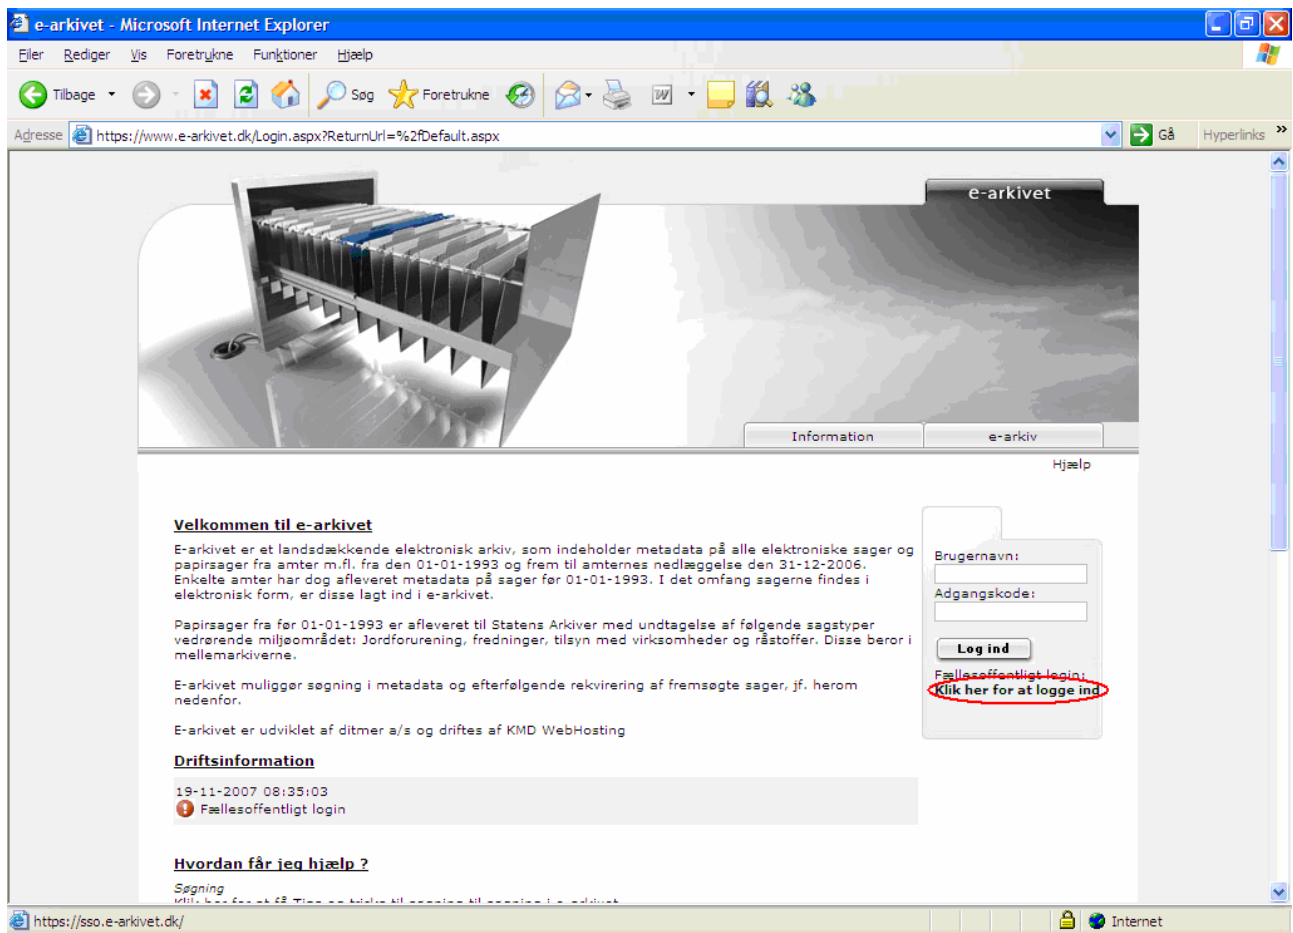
e-arkivet - Microsoft Internet Explorer

Filer Rediger Vis Foretrukne Funktioner Hjælp

Tilbage Søg Foretrukne

Adresse https://www.e-arkivet.dk/Login.aspx?ReturnUrl=%2fDefault.aspx Gå Hyperlinks

e-arkivet

Information e-arkiv

Hjælp

Velkommen til e-arkivet

E-arkivet er et landsdækkende elektronisk arkiv, som indeholder metadata på alle elektroniske sager og papirsager fra amter m.fl. fra den 01-01-1993 og frem til amternes nedlæggelse den 31-12-2006. Enkelte amter har dog afleveret metadata på sager før 01-01-1993. I det omfang sagerne findes i elektronisk form, er disse lagt ind i e-arkivet.

Papirsager fra før 01-01-1993 er afleveret til Statens Arkiver med undtagelse af følgende sagstyper vedrørende miljøområdet: Jordforurening, fredninger, tilsyn med virksomheder og råstoffer. Disse beror i mellemarkiverne.

E-arkivet muliggør søgning i metadata og efterfølgende rekvirering af fremsøgte sager, jf. herom nedenfor.

E-arkivet er udviklet af ditmer a/s og driftes af KMD WebHosting

Driftsinformation

19-11-2007 08:35:03
Fællesoffentligt login

Hvordan får jeg hjælp ?

Søgning
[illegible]

Brugernavn:
Adgangskode:
Log ind
Fællesoffentligt login:
Klik her for at logge ind

https://sso.e-arkivet.dk/ Internet